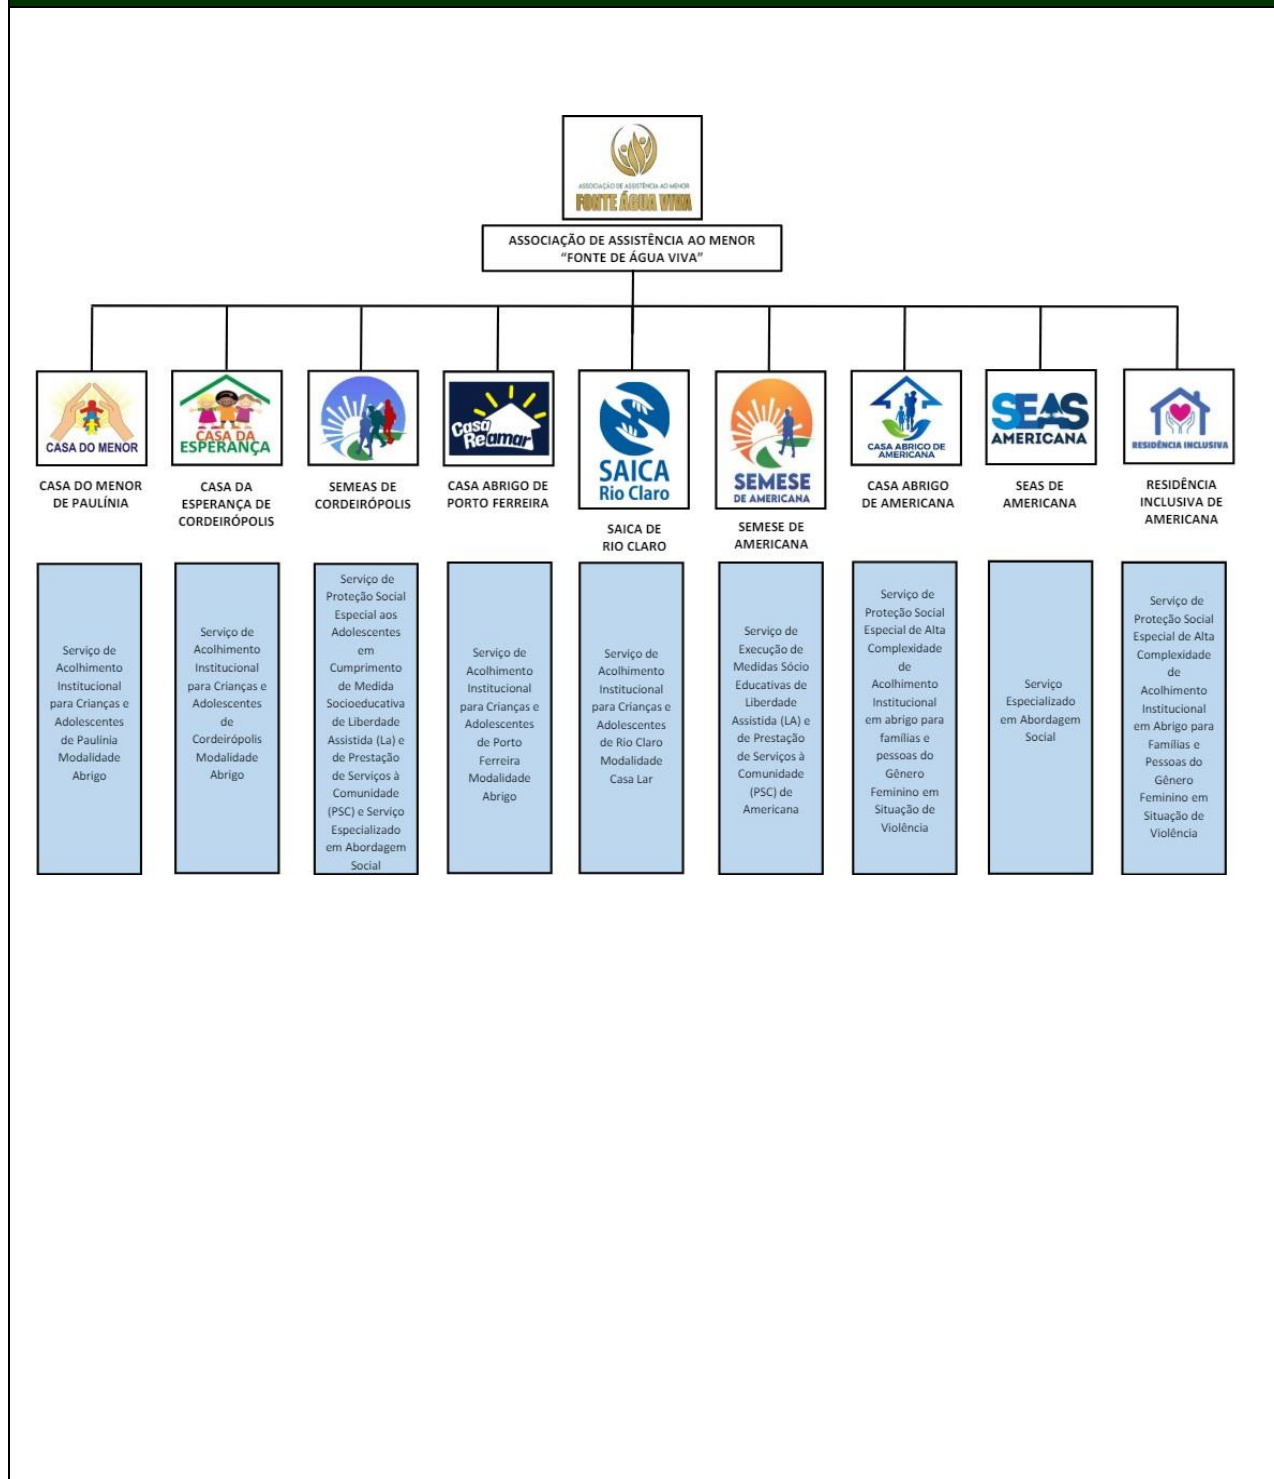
ASSOCIAÇÃO DE ASSISTÊNCIA AO MENOR
FONTE ÁGUA VIVA

ASSOCIAÇÃO DE ASSISTÊNCIA AO MENOR "FONTE DE ÁGUA VIVA"

CASA DO MENOR

CASA DO MENOR DE PAULÍNIA

Serviço de Acolhimento Institucional para Crianças e Adolescentes de Paulínia Modalidade Abrigo

CASA DA ESPERANÇA

CASA DA ESPERANÇA DE CORDEIRÓPOLIS

Serviço de Acolhimento Institucional para Crianças e Adolescentes de Cordeirópolis Modalidade Abrigo

SEMEAS DE CORDEIRÓPOLIS

Serviço de Proteção Social Especial aos Adolescentes em Cumprimento de Medida Socioeducativa de Liberdade Assistida (La) e de Prestação de Serviços à Comunidade (PSC) e Serviço Especializado em Abordagem Social

Casa Reamar

CASA ABRIGO DE PORTO FERREIRA

Serviço de Acolhimento Institucional para Crianças e Adolescentes de Porto Ferreira Modalidade Abrigo

SAICA Rio Claro

SAICA DE RIO CLARO

Serviço de Acolhimento Institucional para Crianças e Adolescentes de Rio Claro Modalidade Casa Lar

SEMESE DE AMERICANA

SEMESE DE AMERICANA

Serviço de Execução de Medidas Sócio Educativas de Liberdade Assistida (LA) e de Prestação de Serviços à Comunidade (PSC) de Americana

CASA ABRIGO DE AMERICANA

CASA ABRIGO DE AMERICANA

Serviço de Proteção Social Especial de Alta Complexidade de Acolhimento Institucional em abrigo para famílias e pessoas do Gênero Feminino em Situação de Violência

SEAS AMERICANA

SEAS DE AMERICANA

Serviço Especializado em Abordagem Social

RESIDÊNCIA INCLUSIVA

RESIDÊNCIA INCLUSIVA DE AMERICANA

Serviço de Proteção Social Especial de Alta Complexidade de Acolhimento Institucional em Abrigo para Famílias e Pessoas do Gênero Feminino em Situação de Violência